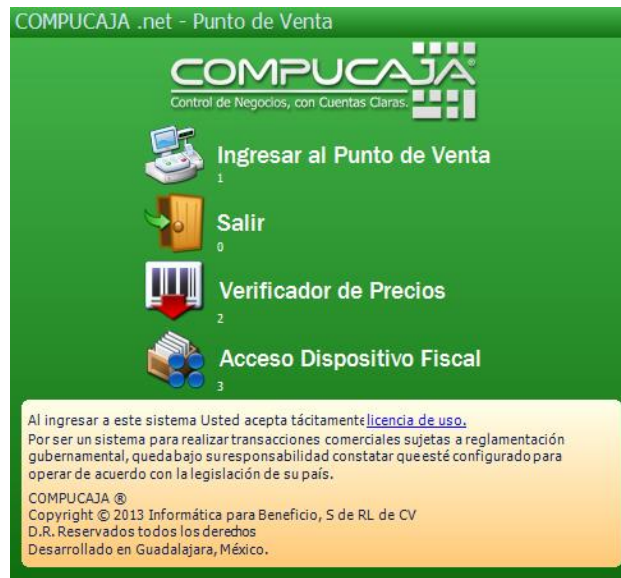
COMPUCAJA .net - Punto de Venta

COMPUCAJA
Control de Negocios, con Cuentas Claras.

Ingresar al Punto de Venta
1

Salir
0

Verificador de Precios
2

Acceso Dispositivo Fiscal
3

Al ingresar a este sistema Usted acepta tácitamente licencia de uso.
Por ser un sistema para realizar transacciones comerciales sujetas a reglamentación gubernamental, queda bajo su responsabilidad constatar que esté configurado para operar de acuerdo con la legislación de su país.

COMPUCAJA ®
Copyright © 2013 Informática para Beneficio, S de RL de CV
D.R. Reservados todos los derechos
Desarrollado en Guadalajara, México.